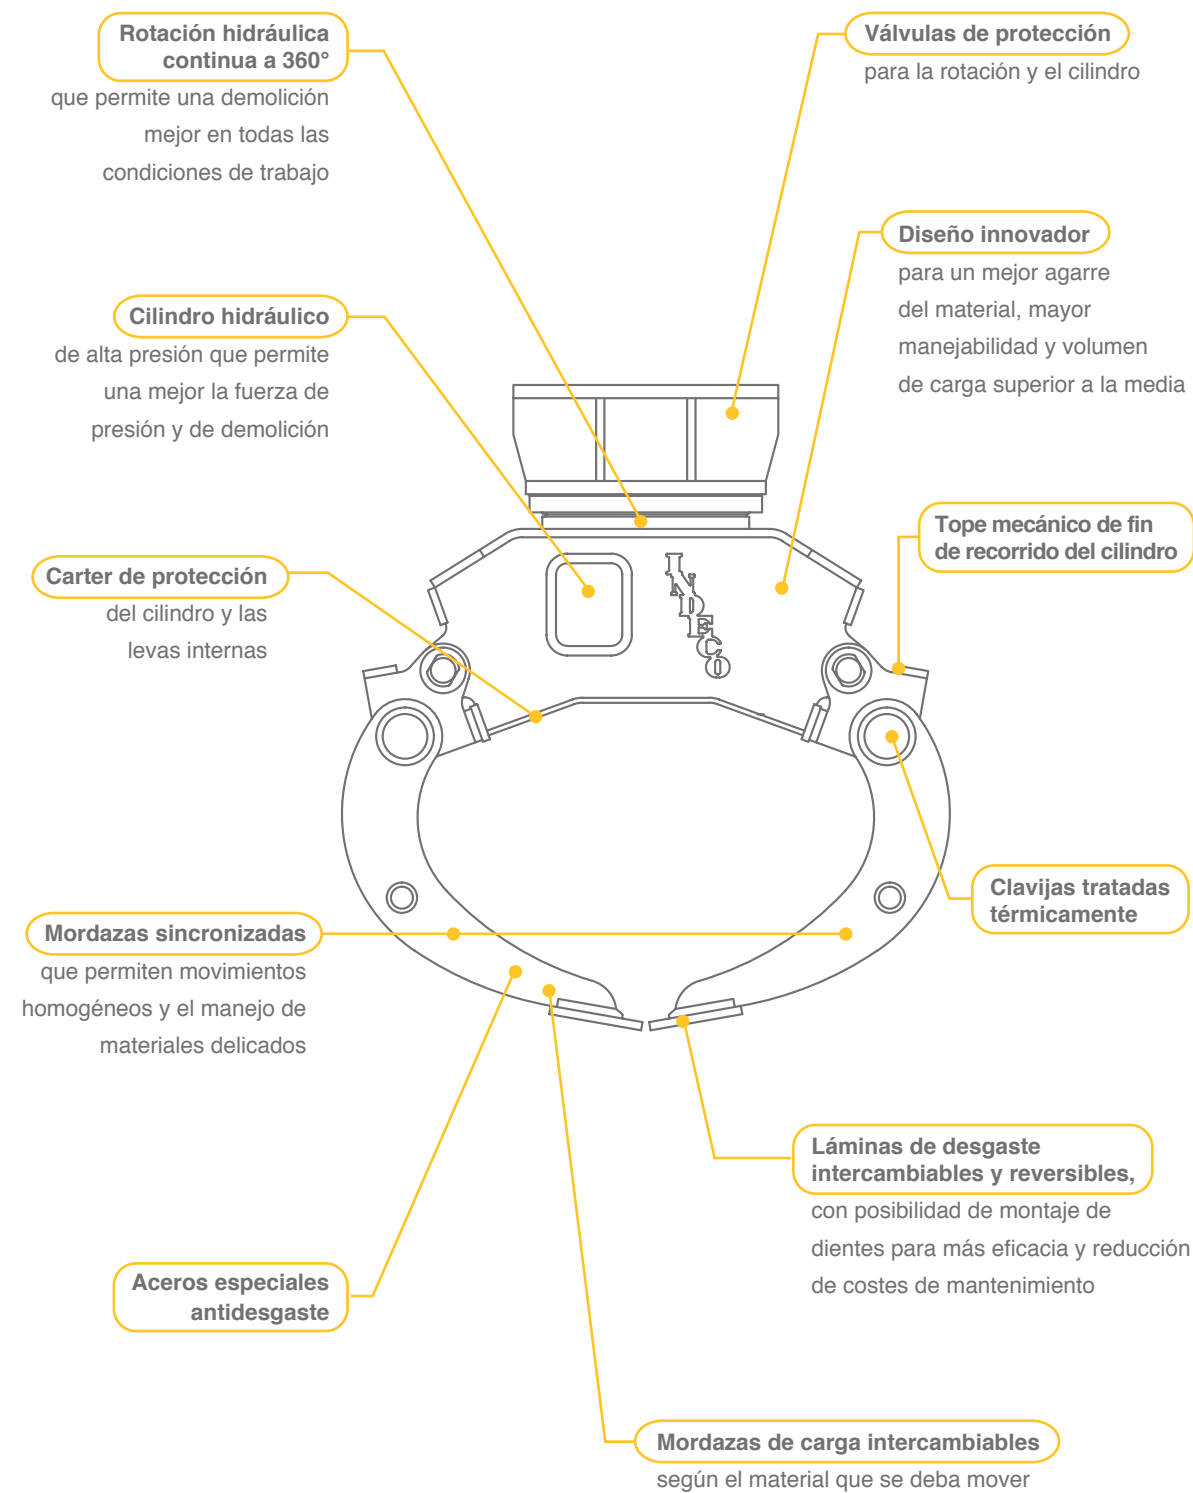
Rotación hidráulica continua a 360°
que permite una demolición mejor en todas las condiciones de trabajo

Válvulas de protección
para la rotación y el cilindro

Diseño innovador
para un mejor agarre del material, mayor manejabilidad y volumen de carga superior a la media

Cilindro hidráulico
de alta presión que permite una mejor la fuerza de presión y de demolición

INDECO

Tope mecánico de fin de recorrido del cilindro

Carter de protección
del cilindro y las levas internas

Clavijas tratadas térmicamente

Mordazas sincronizadas
que permiten movimientos homogéneos y el manejo de materiales delicados

Láminas de desgaste intercambiables y reversibles,
con posibilidad de montaje de dientes para más eficacia y reducción de costes de mantenimiento

Aceros especiales antidesgaste

Mordazas de carga intercambiables
según el material que se deba mover